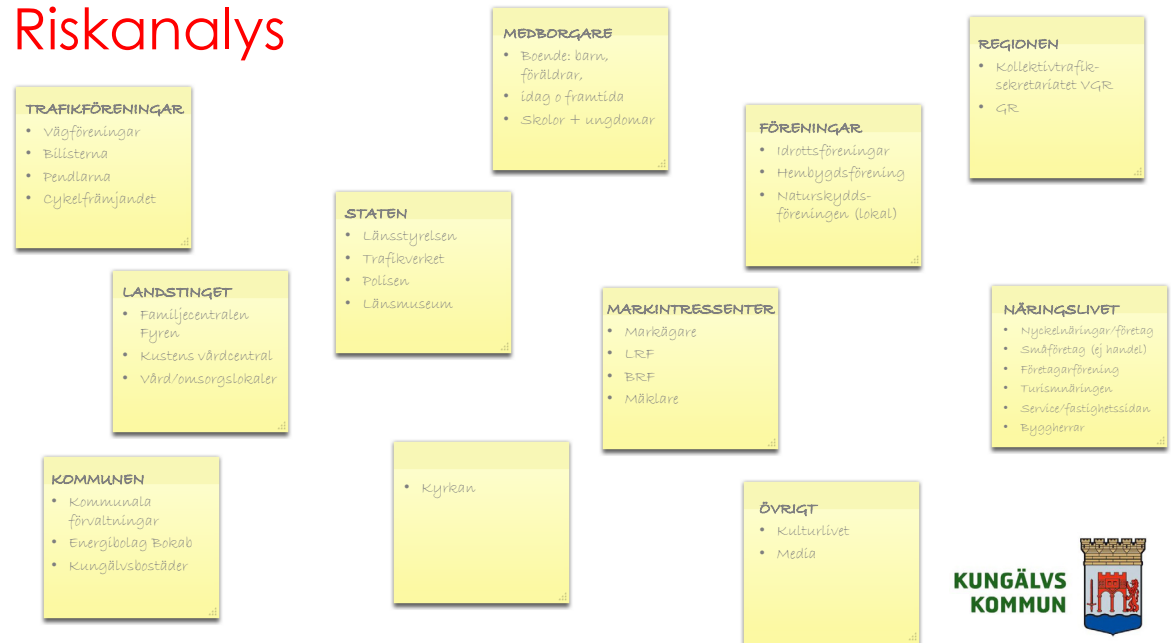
Riskanalys

TRAFIKFÖRENINGAR
- Vägföreningar
- Bilisterna
- Pendlarna
- Cykelfrämjandet

MEDBORGARE
- Boende: barn, föräldrar,
- idag o framtida
- Skolor + ungdomar

REGIONEN
- Kollektivtrafiksekretariatet VGR
- GR

FÖRENINGAR
- Idrottsföreningar
- Hembygdsförening
- Naturskyddsföreningen (lokal)

STATEN
- Länsstyrelsen
- Trafikverket
- Polisen
- Länsmuseum

LANDSTINGET
- Familjecentralen Fyren
- Kustens vårdcentral
- Vård/omsorgslokaler

MARKINTRESSENTER
- Markägare
- LRF
- BRF
- Mäklare

NÄRINGSLIVET
- Nyckelnäringar/företag
- Småföretag (ej handel)
- Företagarförening
- Turismnäringen
- Service/fastighetssidan
- Byggherrar

KOMMUNEN
- Kommunala förvaltningar
- Energibolag Bokab
- Kungälvsbostäder

- Kyrkan

ÖVRIGT
- Kulturlivet
- Media

KUNGÄLVS KOMMUN